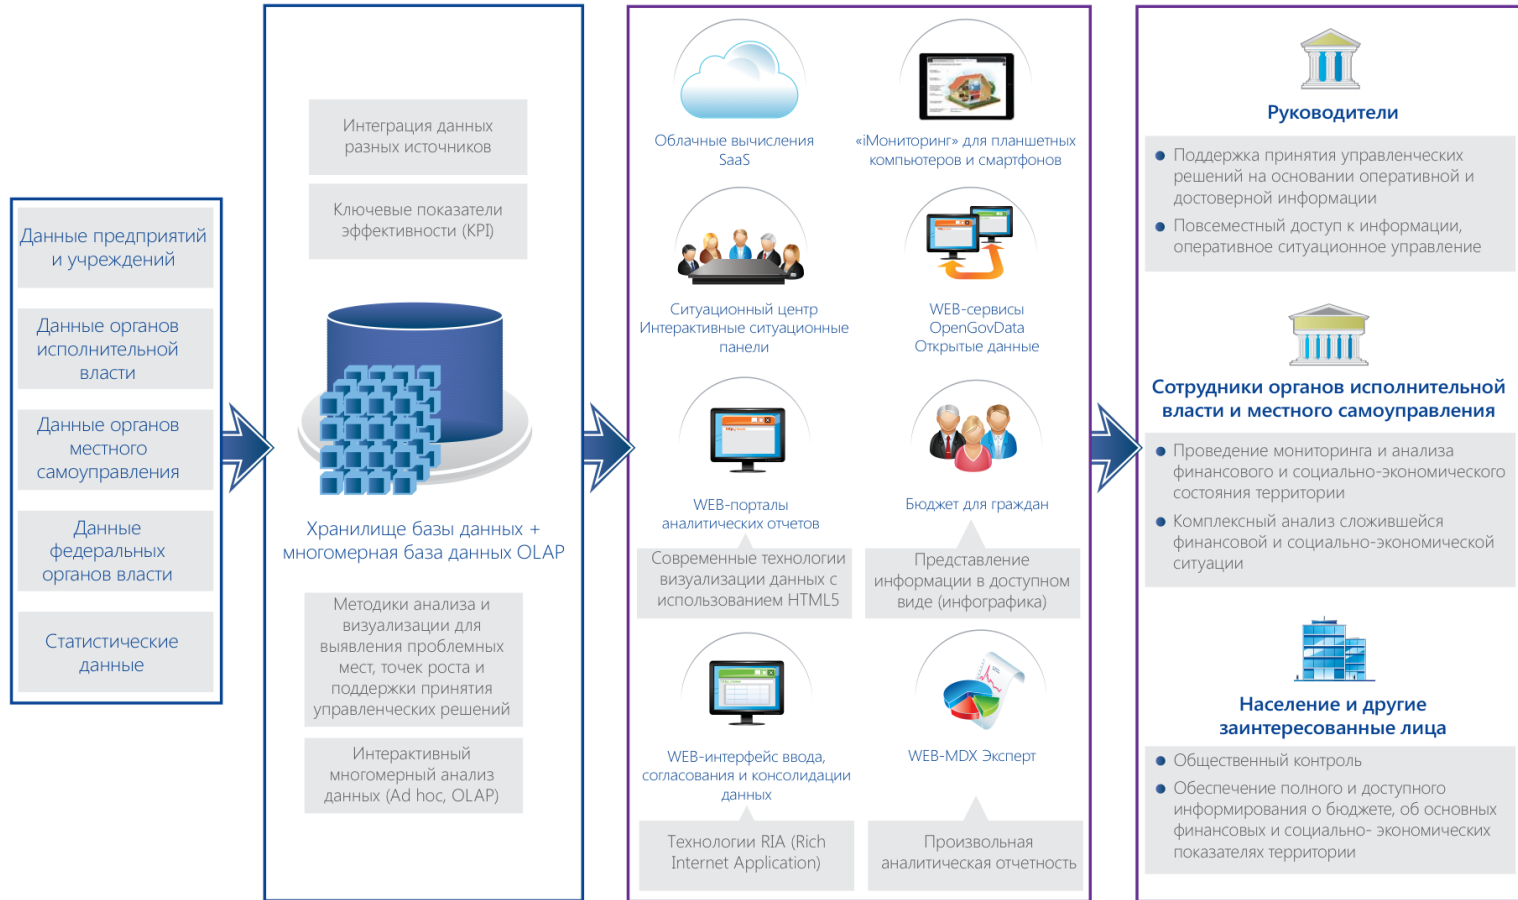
Данные предприятий и учреждений

Данные органов исполнительной власти

Данные органов местного самоуправления

Данные федеральных органов власти

Статистические данные

Интеграция данных разных источников

Ключевые показатели эффективности (KPI)

Хранилище базы данных + многомерная база данных OLAP

Методики анализа и визуализации для выявления проблемных мест, точек роста и поддержки принятия управленческих решений

Интерактивный многомерный анализ данных (Ad hoc, OLAP)

Облачные вычисления SaaS

«iМониторинг» для планшетных компьютеров и смартфонов

Ситуационный центр Интерактивные ситуационные панели

WEB-сервисы OpenGovData Открытые данные

WEB-порталы аналитических отчетов

Бюджет для граждан

Современные технологии визуализации данных с использованием HTML5

Представление информации в доступном виде (инфографика)

WEB-интерфейс ввода, согласования и консолидации данных

WEB-MDX Эксперт

Технологии RIA (Rich Internet Application)

Произвольная аналитическая отчетность

Руководители

● Поддержка принятия управленческих решений на основании оперативной и достоверной информации
● Повсеместный доступ к информации, оперативное ситуационное управление

Сотрудники органов исполнительной власти и местного самоуправления

● Проведение мониторинга и анализа финансового и социально-экономического состояния территории
● Комплексный анализ сложившейся финансовой и социально-экономической ситуации

Население и другие заинтересованные лица

● Общественный контроль
● Обеспечение полного и доступного информирования о бюджете, об основных финансовых и социально- экономических показателях территории